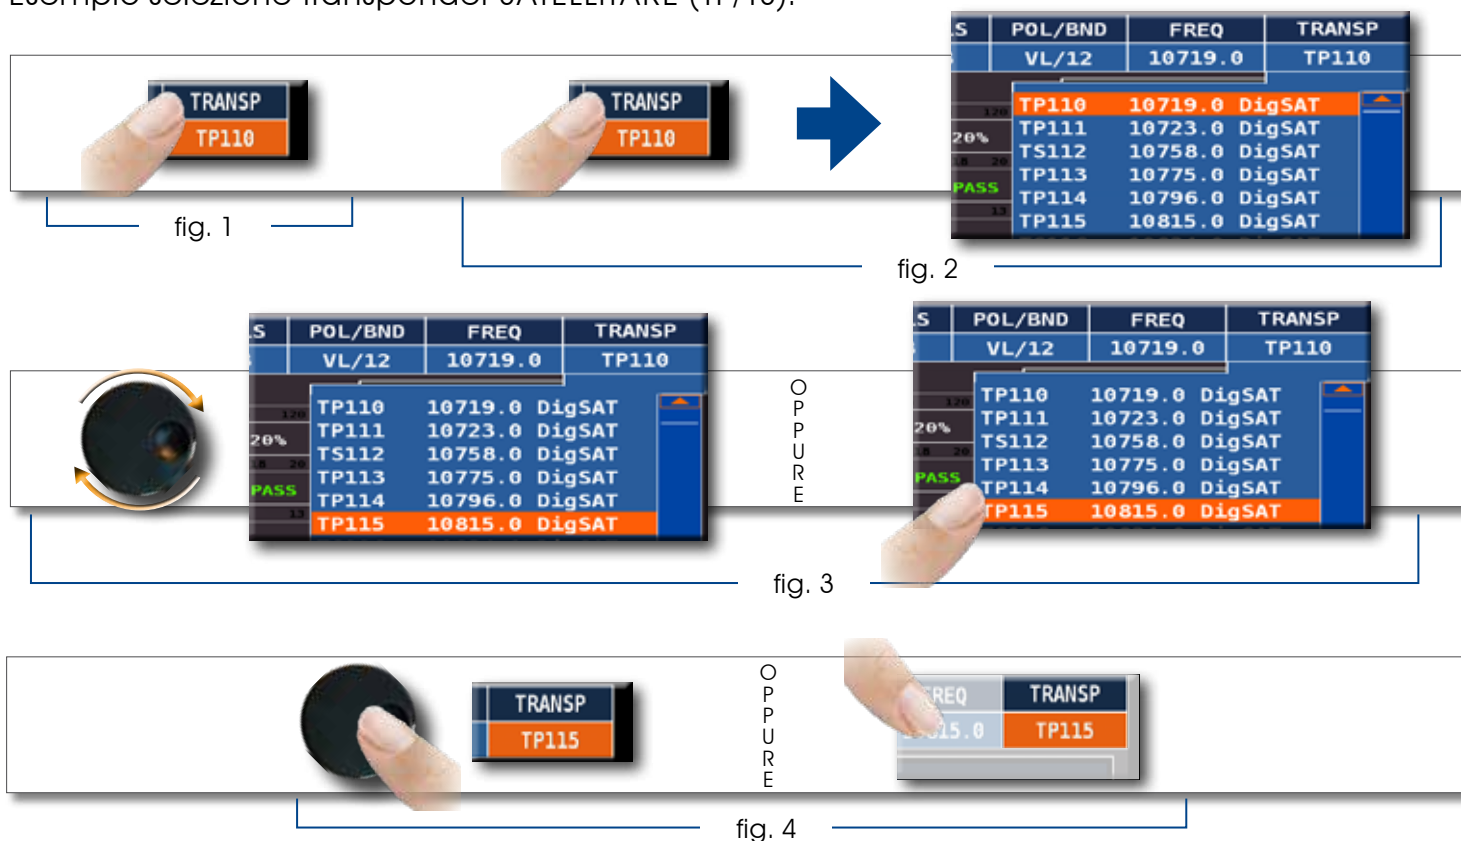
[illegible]

TRANSP
TP110

TRANSP
TP110

S | POL/BND | FREQ | TRANSP
VL/12 | 10719.0 | TP110

20%
PASS

TP110 10719.0 DigSAT
TP111 10723.0 DigSAT
TS112 10758.0 DigSAT
TP113 10775.0 DigSAT
TP114 10796.0 DigSAT
TP115 10815.0 DigSAT

fig. 1

fig. 2

S | POL/BND | FREQ | TRANSP
VL/12 | 10719.0 | TP110

20%
PASS

TP110 10719.0 DigSAT
TP111 10723.0 DigSAT
TS112 10758.0 DigSAT
TP113 10775.0 DigSAT
TP114 10796.0 DigSAT
TP115 10815.0 DigSAT

OPPURE

S | POL/BND | FREQ | TRANSP
VL/12 | 10719.0 | TP110

20%
PASS

TP110 10719.0 DigSAT
TP111 10723.0 DigSAT
TS112 10758.0 DigSAT
TP113 10775.0 DigSAT
TP114 10796.0 DigSAT
TP115 10815.0 DigSAT

fig. 3

TRANSP
TP115

OPPURE

REQ TRANSP
15.0 TP115

fig. 4